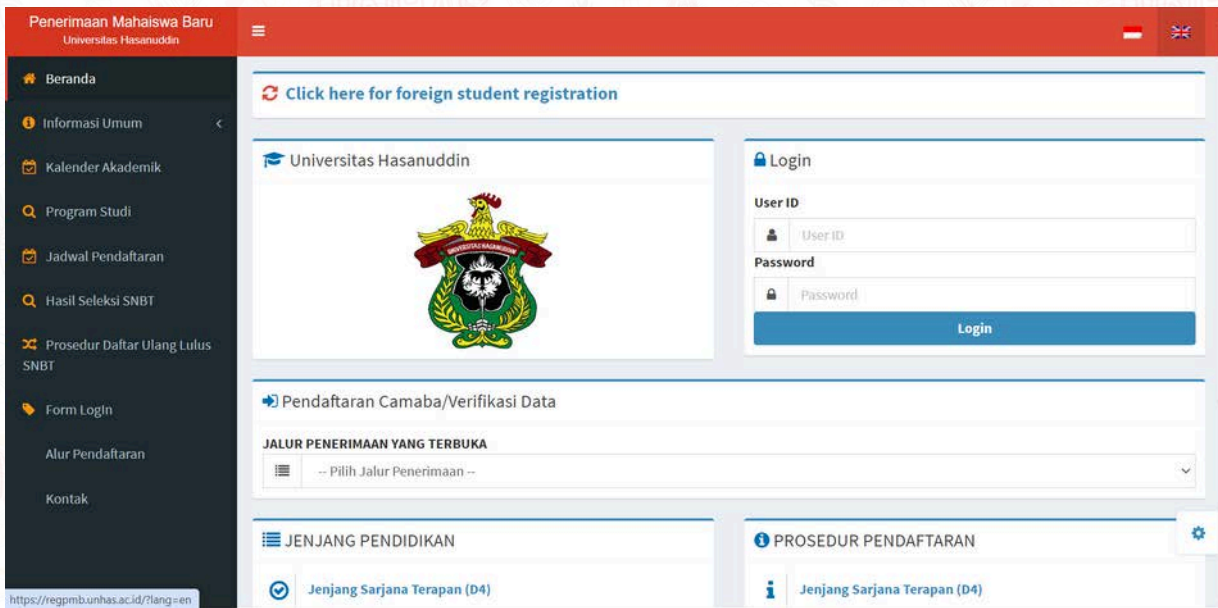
Penerimaan Mahasiswa Baru
Universitas Hasanuddin

Beranda

Informasi Umum

Kalender Akademik

Program Studi

Jadwal Pendaftaran

Hasil Seleksi SNBT

Prosedur Daftar Ulang Lulus SNBT

Form Login

Alur Pendaftaran

Kontak

https://regpmb.unhas.ac.id/?lang=en

Click here for foreign student registration

Universitas Hasanuddin

UNIVERSITAS HASANUDDIN

Login

User ID

User ID

Password

Password

Login

Pendaftaran Camaba/Verifikasi Data

JALUR PENERIMAAN YANG TERBUKA

-- Pilih Jalur Penerimaan --

JENJANG PENDIDIKAN

Jenjang Sarjana Terapan (D4)

PROSEDUR PENDAFTARAN

Jenjang Sarjana Terapan (D4)